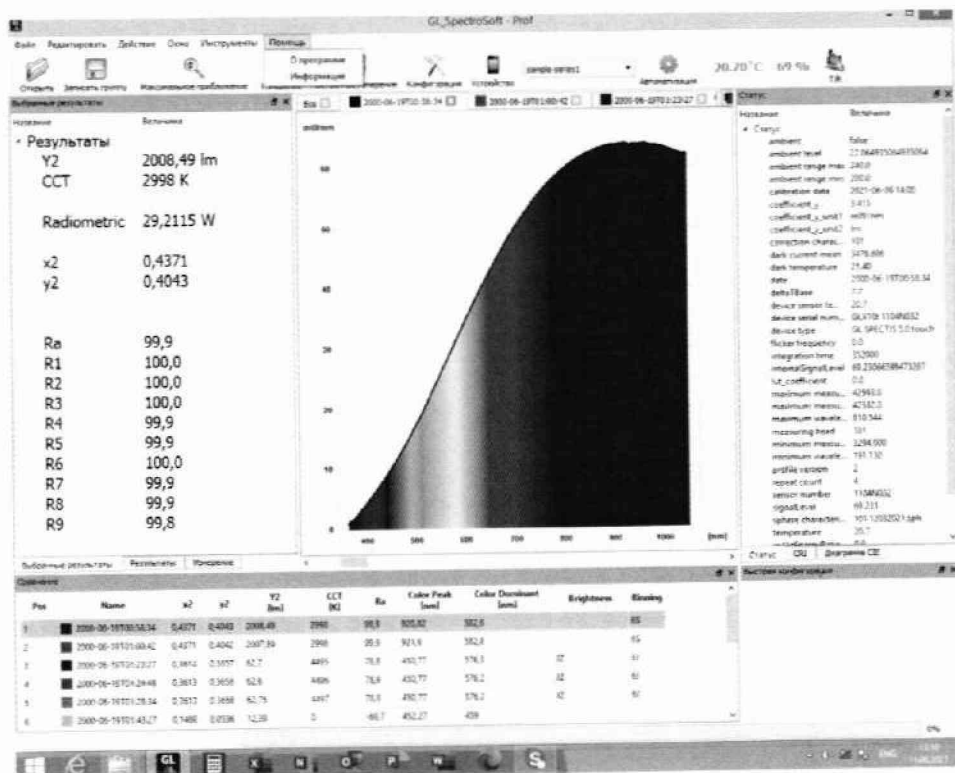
GL_SpectroSoft - Prof

Файл Редактировать Действия Окно Инструменты Помощь

О программе
Информация

Открыть Записать группу Масштабное приближение Конфигурация Устройство sample-series1 Автокалибрация 20.70°C 69 %

Выбранные результаты

Название Величина

Результаты

| | |
|---|---|
| Y2 | 2008,49 lm |
| CCT | 2998 K |
| Radiometric | 29,2115 W |
| x2 | 0,4371 |
| y2 | 0,4043 |
| Ra | 99,9 |
| R1 | 100,0 |
| R2 | 100,0 |
| R3 | 100,0 |
| R4 | 99,9 |
| R5 | 99,9 |
| R6 | 100,0 |
| R7 | 99,9 |
| R8 | 99,9 |
| R9 | 99,8 |

Выбранные результаты Результаты Измерение

mW/nm
60
50
40
30
20
10
0
400 500 600 700 800 900 1000 [nm]

Статус

Название Величина

Статус
ambient false
ambient level 27.06495506493
ambient range max 240.0
ambient range min 200.0
calibration date 2021-06-06 14:00
coefficient_y 3.415
coefficient_y_unit1 mW/nm
coefficient_y_unit2 lm
correction charac... 101
dark current mean 3476.606
dark temperature 21.40
date 2000-06-19T00:58:34
deltaTBase 7.7
device sensor te... 20.7
device serial num... GLX10t 1104N032
device type GL SPECTIS 5.0 touch
flicker frequency 0.0
integration time 352000
internalSignalLevel 69.23066
lut_coefficient 0.0
maximum measu... 42990.0
maximum measu... 42582.0
maximum wavele... 810.544
measuring head 101
minimum measu... 3294.000
minimum wavele... 191.130
profile version 2
repeat count 4
sensor number 1104N032
signalLevel 69.231
sphere character... 101 12032021.sph
temperature 20.7

Статус CRI Диаграмма CIE

Сравнение

| Pos | Name | x2 | y2 | Y2 [lm] | CCT [K] | Ra | Color Peak [nm] | Color Dominant [nm] | Brightness | Binning |
|---|---|---|---|---|---|---|---|---|---|---|
| 1 | 2000-06-19T00:58:34 | 0,4371 | 0,4043 | 2008,49 | 2998 | 99,9 | 925,82 | 582,6 | | 65 |
| 2 | 2000-06-19T01:00:42 | 0,4371 | 0,4042 | 2007,39 | 2998 | 99,9 | 921,9 | 582,6 | | 65 |
| 3 | 2000-06-19T01:23:27 | 0,3614 | 0,3657 | 62,7 | 4495 | 78,8 | 450,77 | 576,1 | 12 | 61 |
| 4 | 2000-06-19T01:24:48 | 0,3613 | 0,3658 | 62,8 | 4496 | 78,8 | 450,77 | 576,2 | 12 | 61 |
| 5 | 2000-06-19T01:28:34 | 0,3612 | 0,3658 | 62,75 | 4497 | 78,8 | 450,77 | 576,2 | 12 | 61 |
| 6 | 2000-06-19T01:43:27 | 0,1480 | 0,0536 | 12,39 | 0 | -60,7 | 452,27 | 459 | | |

Быстрая конфигурация

0%